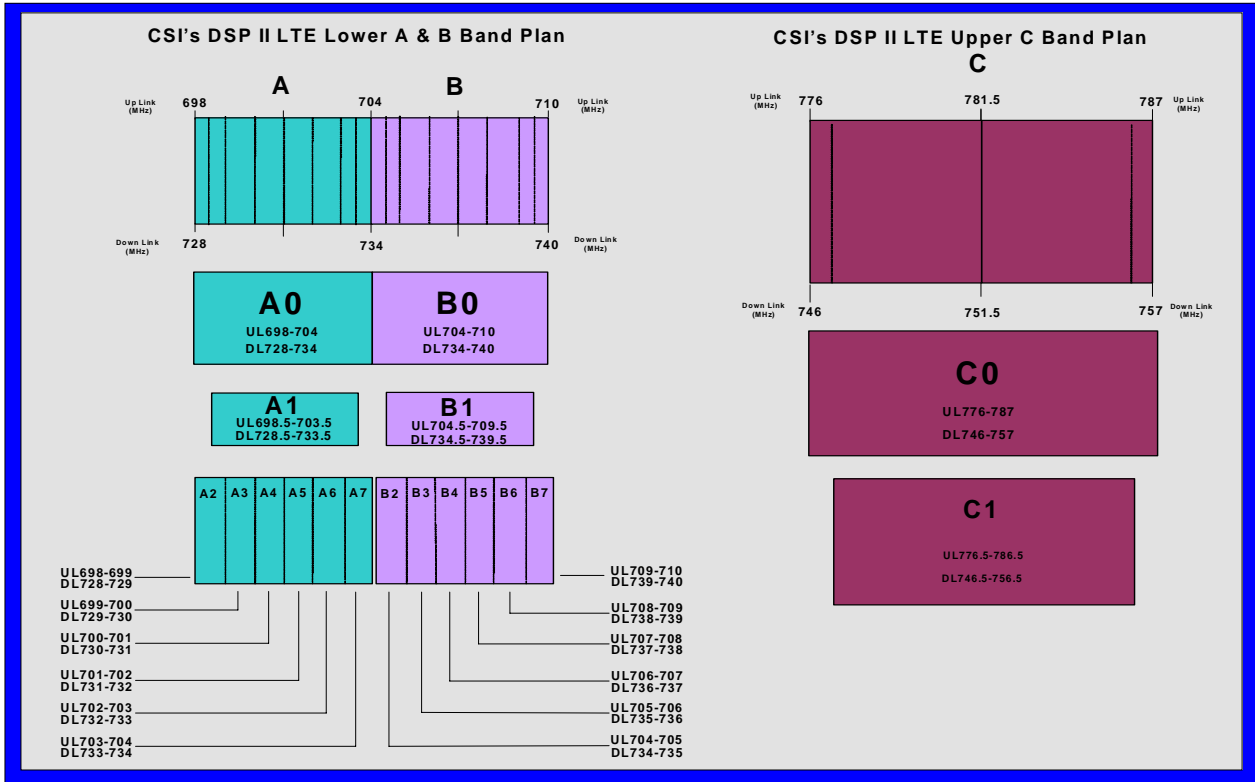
CSI's DSP II LTE Lower A & B Band Plan

A B

Up Link (MHz) 698 704 710 Up Link (MHz)

Down Link (MHz) 728 734 740 Down Link (MHz)

A0
UL698-704
DL728-734

B0
UL704-710
DL734-740

A1
UL698.5-703.5
DL728.5-733.5

B1
UL704.5-709.5
DL734.5-739.5

A2 A3 A4 A5 A6 A7 B2 B3 B4 B5 B6 B7

UL698-699
DL728-729

UL699-700
DL729-730

UL700-701
DL730-731

UL701-702
DL731-732

UL702-703
DL732-733

UL703-704
DL733-734

UL709-710
DL739-740

UL708-709
DL738-739

UL707-708
DL737-738

UL706-707
DL736-737

UL705-706
DL735-736

UL704-705
DL734-735

CSI's DSP II LTE Upper C Band Plan

C

Up Link (MHz) 776 781.5 787 Up Link (MHz)

Down Link (MHz) 746 751.5 757 Down Link (MHz)

C0
UL776-787
DL746-757

C1
UL776.5-786.5
DL746.5-756.5